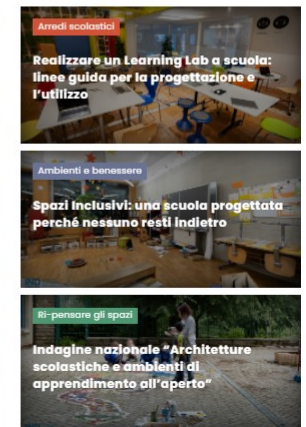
Arredi scolastici

Realizzare un Learning Lab a scuola: linee guida per la progettazione e l'utilizzo

Ambienti e benessere

Spazi Inclusivi: una scuola progettata perché nessuno resti indietro

Ri-pensare gli spazi

Indagine nazionale "Architetture scolastiche e ambienti di apprendimento all'aperto"